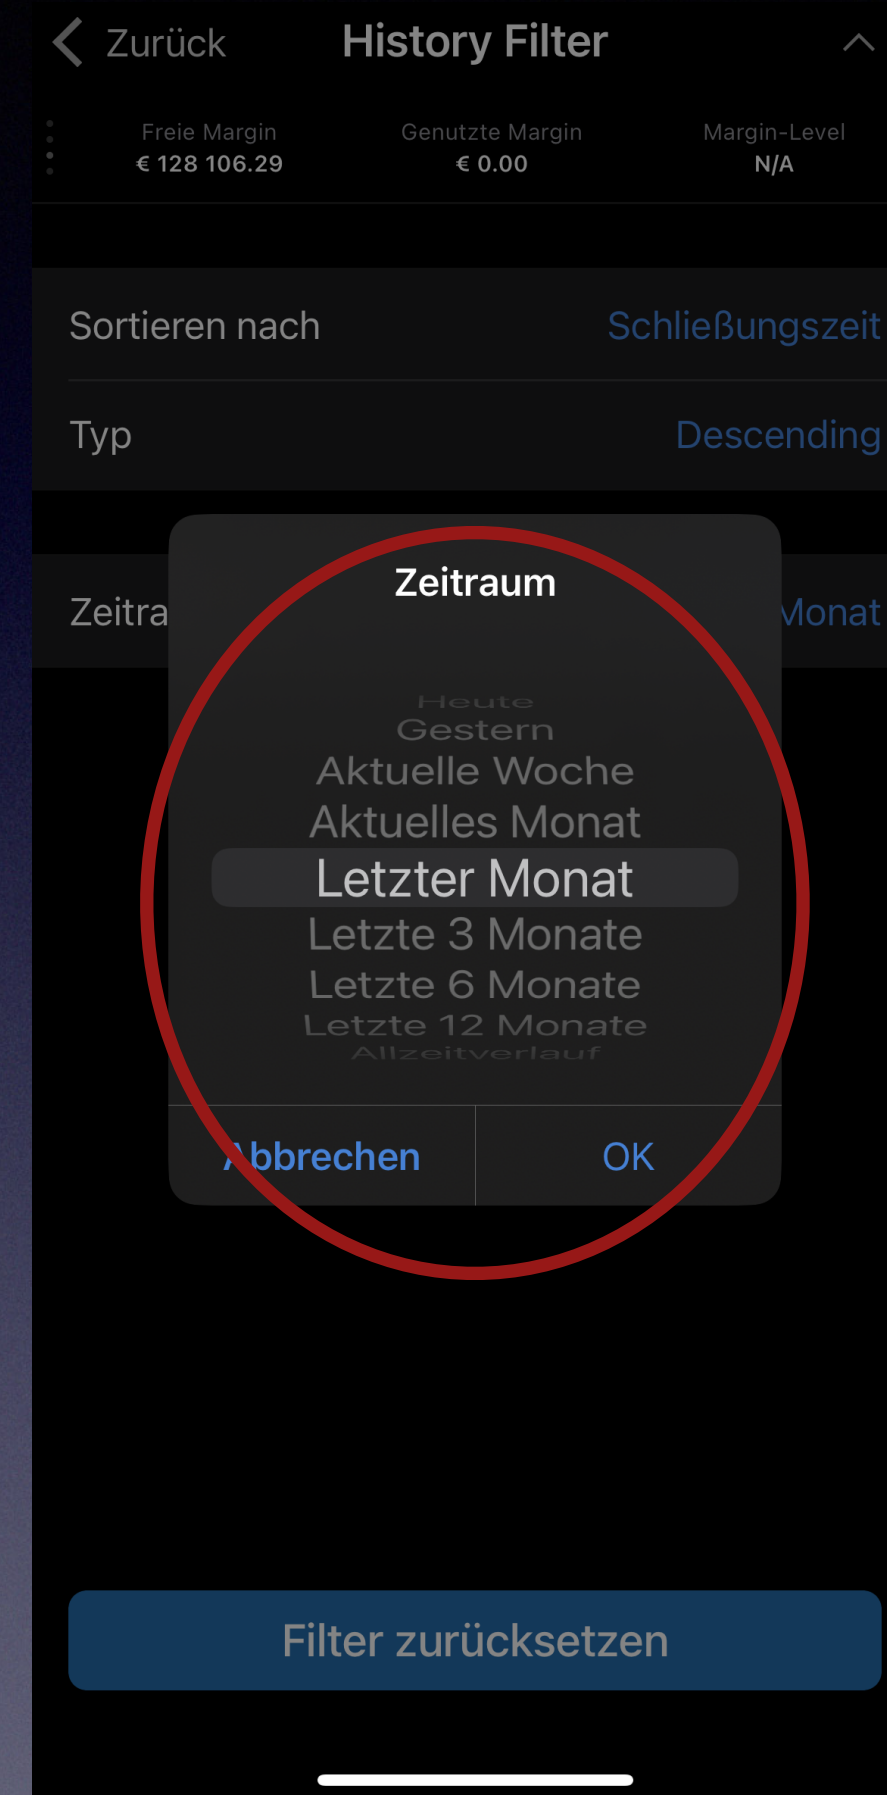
Zurück History Filter

Freie Margin
€ 128 106.29

Genutzte Margin
€ 0.00

Margin-Level
N/A

Sortieren nach Schließungszeit

Typ Descending

Zeitra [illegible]Monat

Zeitraum

Heute
Gestern
Aktuelle Woche
Aktuelles Monat
Letzter Monat
Letzte 3 Monate
Letzte 6 Monate
Letzte 12 Monate
Allzeitverlauf

Abbrechen OK

Filter zurücksetzen